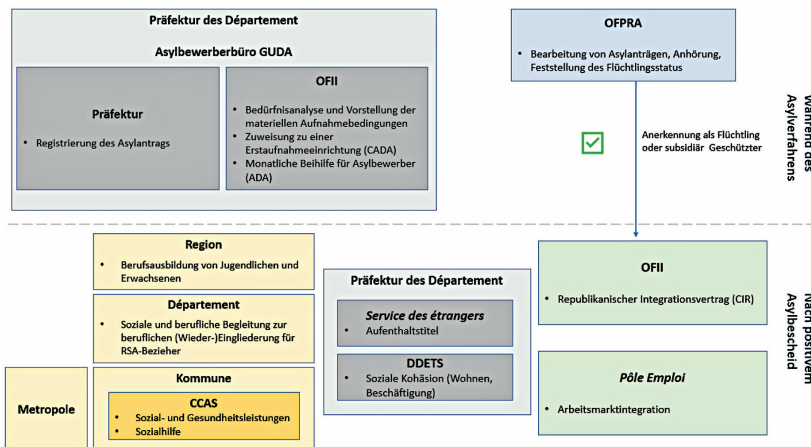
Präfektur des Département

Asylbewerberbüro GUDA

Präfektur

• Registrierung des Asylantrags

OFII

• Bedürfnisanalyse und Vorstellung der materiellen Aufnahmebedingungen
• Zuweisung zu einer Erstaufnahmeeinrichtung (CADA)
• Monatliche Beihilfe für Asylbewerber (ADA)

OFPRA

• Bearbeitung von Asylanträgen, Anhörung, Feststellung des Flüchtlingsstatus

Anerkennung als Flüchtling oder subsidiär Geschützter

Während des Asylverfahrens

Region

• Berufsausbildung von Jugendlichen und Erwachsenen

Département

• Soziale und berufliche Begleitung zur beruflichen (Wieder-)Eingliederung für RSA-Bezieher

Metropole

Kommune

CCAS

• Sozial- und Gesundheitsleistungen
• Sozialhilfe

Präfektur des Département

Service des étrangers

• Aufenthaltstitel

DDETS

• Soziale Kohäsion (Wohnen, Beschäftigung)

OFII

• Republikanischer Integrationsvertrag (CIR)

Pôle Emploi

• Arbeitsmarktintegration

Nach positivem Asylbescheid